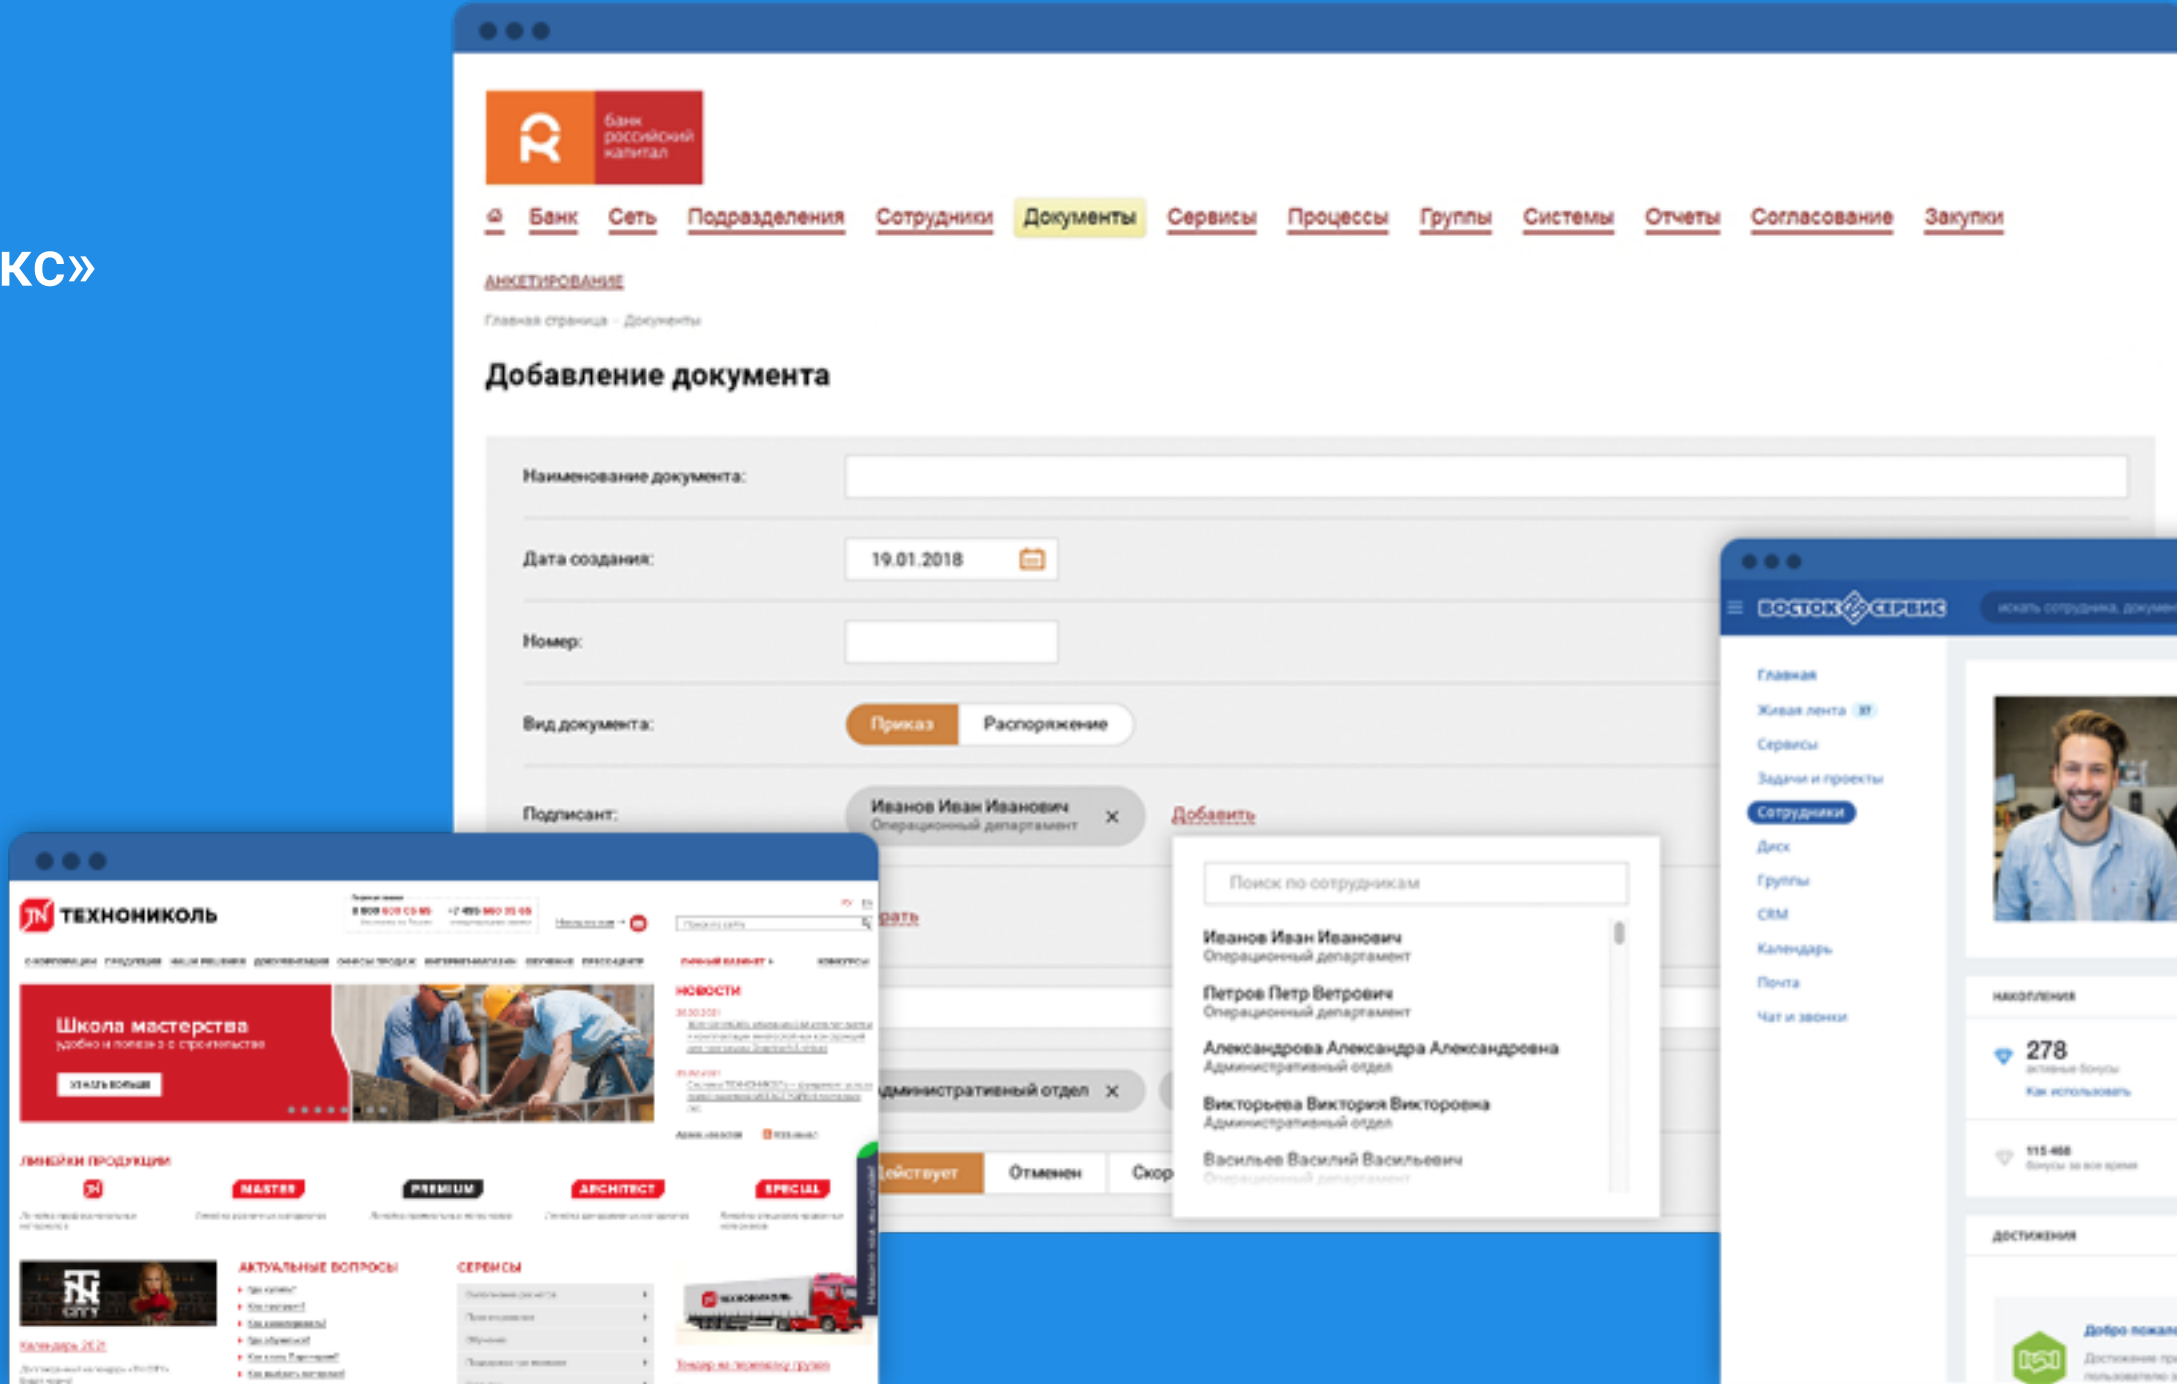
КС»

банк российский капитал

Банк Сеть Подразделения Сотрудники Документы Сервисы Процессы Группы Системы Отчеты Согласование Закупки

АНКЕТИРОВАНИЕ

Главная страница · Документы

Добавление документа

Наименование документа:

Дата создания: 19.01.2018

Номер:

Вид документа: Приказ Распоряжение

Подписант: Иванов Иван Иванович Операционный департамент × Добавить

Поиск по сотрудникам

Иванов Иван Иванович
Операционный департамент

Петров Петр Петрович
Операционный департамент

Александрова Александра Александровна
Административный отдел

Викторьева Виктория Викторовна
Административный отдел

Васильев Василий Васильевич
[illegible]

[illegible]рать

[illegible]дминистративный отдел ×

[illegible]ействует Отменен Скор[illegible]

ВОСТОК СЕРВИС искать сотрудника, докуме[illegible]

Главная
Живая лента 37
Сервисы
Задачи и проекты
Сотрудники
Диск
Группы
CRM
Календарь
Почта
Чат и звонки

НАКОПЛЕНИЯ
278
активные бонусы
Как использовать

115 468
бонусы за все время

ДОСТИЖЕНИЯ

Добро пожал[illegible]

ТЕХНОНИКОЛЬ

Школа мастерства
удобно и полезно в строительстве
УЗНАТЬ БОЛЬШЕ

НОВОСТИ

ЛИНЕЙКИ ПРОДУКЦИИ
MASTER PREMIUM ARCHITECT SPECIAL

АКТУАЛЬНЫЕ ВОПРОСЫ

СЕРВИСЫ

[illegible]